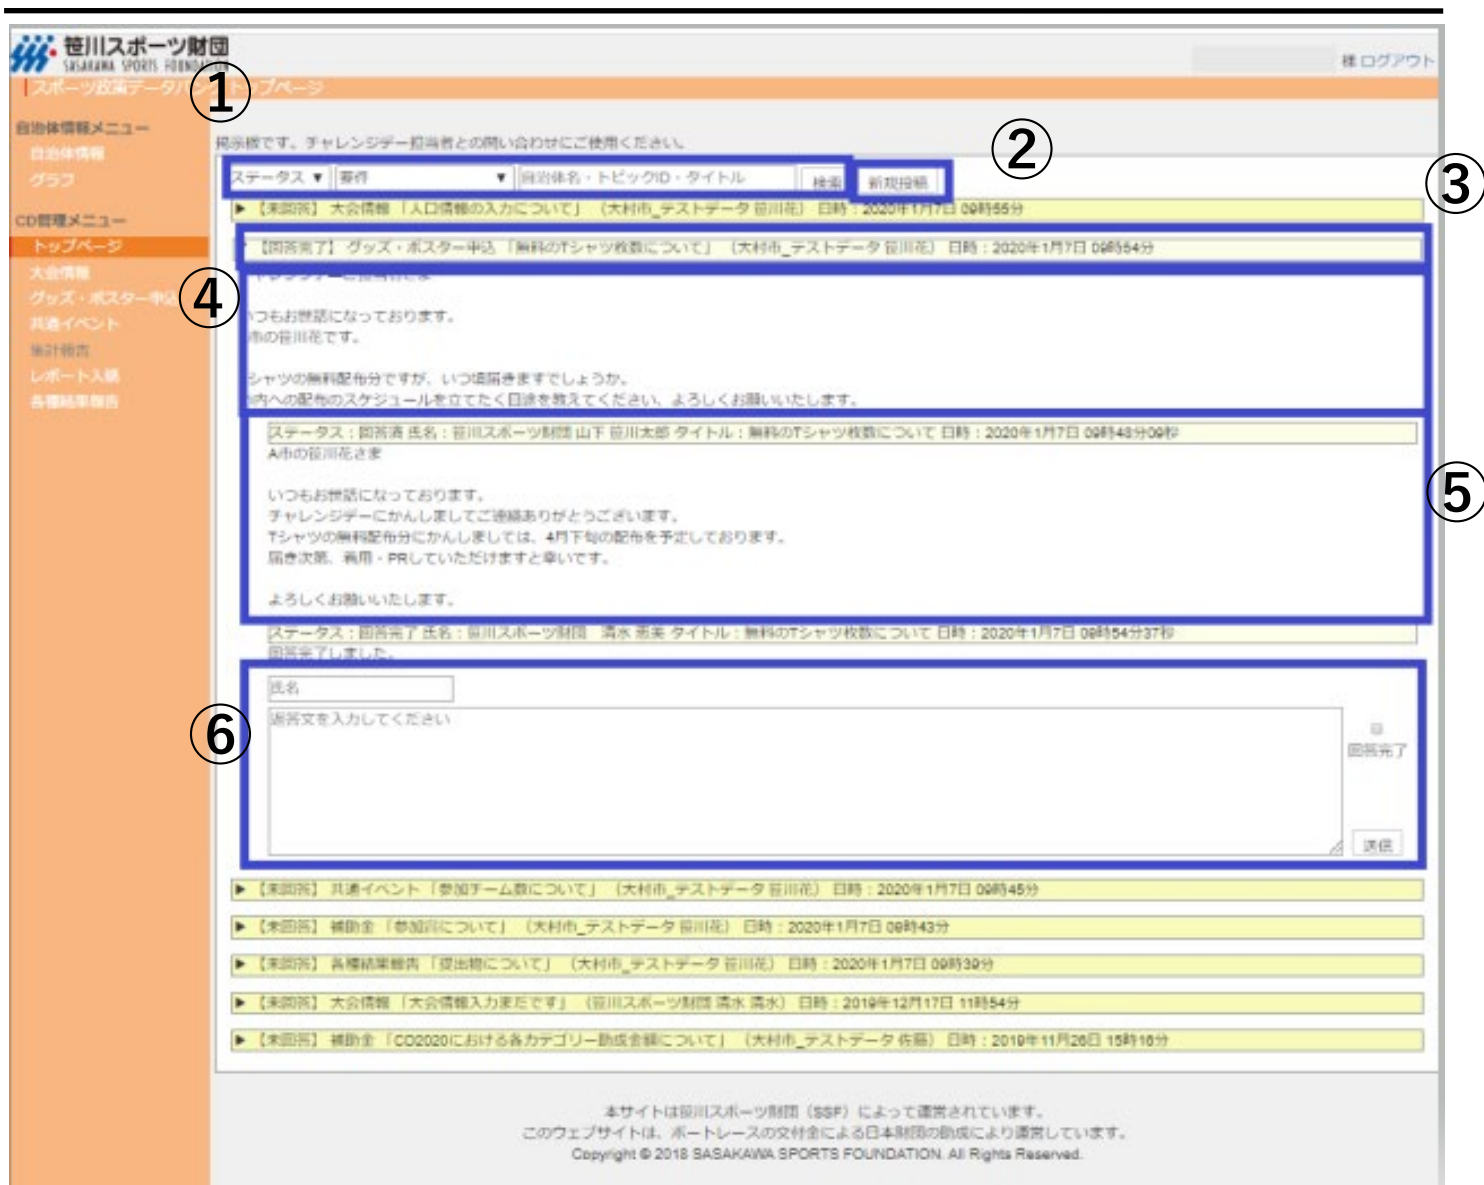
笹川スポーツ財団
SASAKAWA SPORTS FOUNDATION

様 ログアウト

スポーツ政策データバンク トップページ

①

自治体情報メニュー
自治体情報
グラフ

CD管理メニュー
トップページ
大会情報
グッズ・ポスター申込
共通イベント
集計報告
レポート入稿
各種結果報告

掲示板です。チャレンジデー担当者との問い合わせにご使用ください。

②

③

ステータス ▼ 要件 ▼ 自治体名・トピックID・タイトル 検索 新規投稿

▶【未回答】大会情報「人口情報の入力について」（大村市_テストデータ 笹川花）日時：2020年1月7日 09時55分

【回答完了】グッズ・ポスター申込「無料のTシャツ枚数について」（大村市_テストデータ 笹川花）日時：2020年1月7日 09時54分

④

いつもお世話になっております。
市の笹川花です。

シャツの無料配布分ですが、いつ頃届きますでしょうか。
内への配布のスケジュールを立てたく日途を教えてください。よろしくお願いいたします。

ステータス：回答済 氏名：笹川スポーツ財団 山下 笹川太郎 タイトル：無料のTシャツ枚数について 日時：2020年1月7日 09時48分09秒
A市の笹川花さま

いつもお世話になっております。
チャレンジデーにかんしましてご連絡ありがとうございます。
Tシャツの無料配布分にかんしましては、4月下旬の配布を予定しております。
届き次第、着用・PRしていただけますと幸いです。

よろしくお願いいたします。

⑤

ステータス：回答完了 氏名：笹川スポーツ財団 清水 素美 タイトル：無料のTシャツ枚数について 日時：2020年1月7日 09時54分37秒
回答完了しました。

⑥

氏名
返答文を入力してください
回答完了
送信

▶【未回答】共通イベント「参加チーム数について」（大村市_テストデータ 笹川花）日時：2020年1月7日 09時45分
▶【未回答】補助金「参加賞について」（大村市_テストデータ 笹川花）日時：2020年1月7日 09時43分
▶【未回答】各種結果報告「提出物について」（大村市_テストデータ 笹川花）日時：2020年1月7日 09時39分
▶【未回答】大会情報「大会情報入力まだです」（笹川スポーツ財団 清水 清水）日時：2019年12月17日 11時54分
▶【未回答】補助金「CD2020における各カテゴリー助成金額について」（大村市_テストデータ 佐藤）日時：2019年11月26日 15時16分

本サイトは笹川スポーツ財団（SSF）によって運営されています。
このウェブサイトは、ボートレースの交付金による日本財団の助成により運営しています。
Copyright © 2018 SASAKAWA SPORTS FOUNDATION. All Rights Reserved.